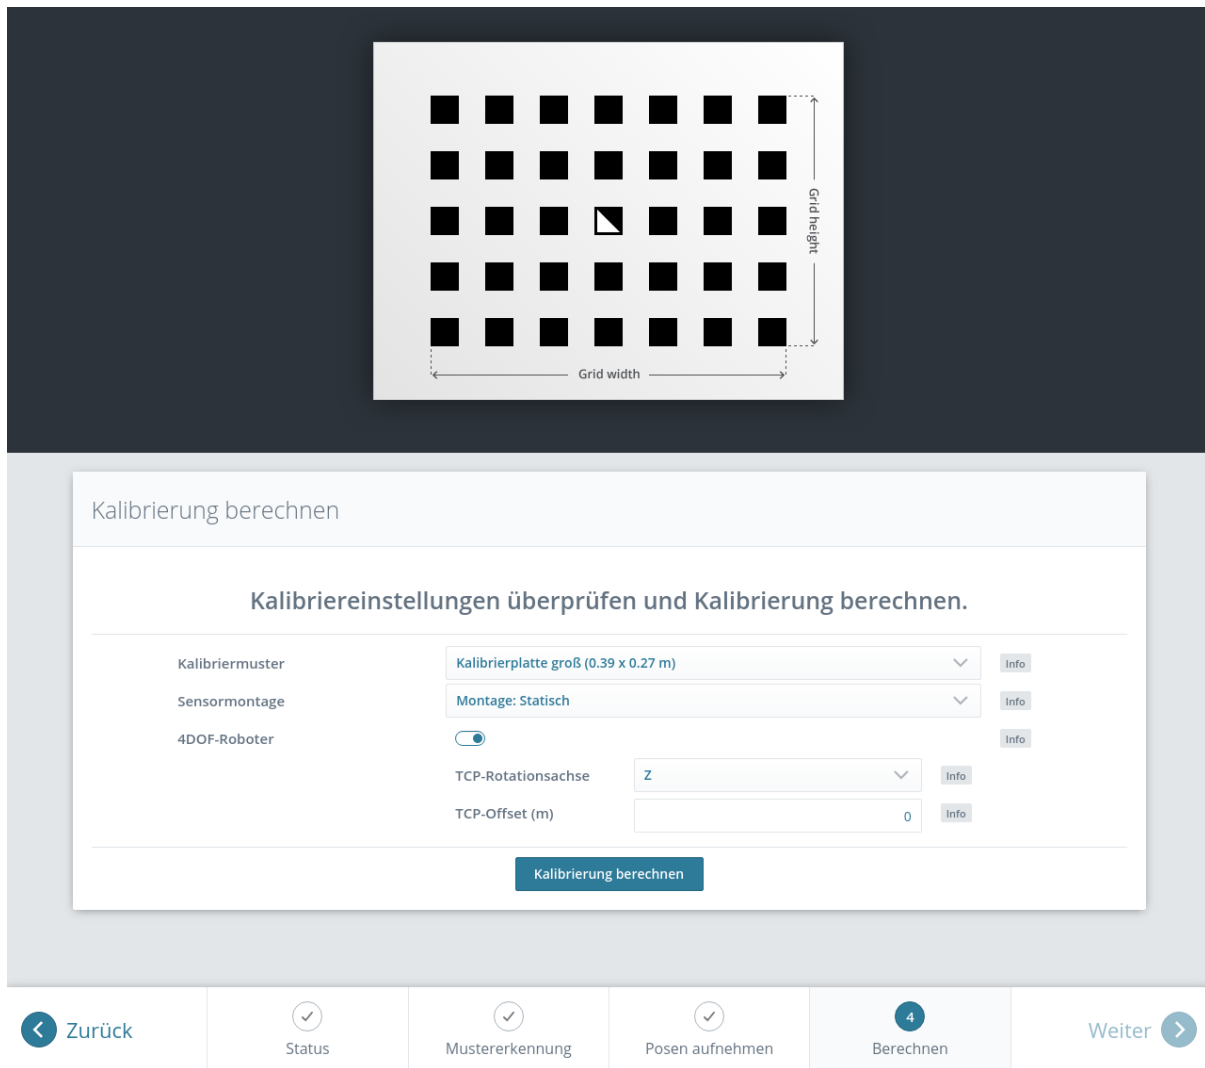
Grid height

Grid width

Kalibrierung berechnen

Kalibriereinstellungen überprüfen und Kalibrierung berechnen.

Kalibriermuster | Kalibrierplatte groß (0.39 x 0.27 m) | Info

Sensormontage | Montage: Statisch | Info

4DOF-Roboter | Info

TCP-Rotationsachse | Z | Info

TCP-Offset (m) | 0 | Info

Kalibrierung berechnen

Zurück

Status

Mustererkennung

Posen aufnehmen

4
Berechnen

Weiter